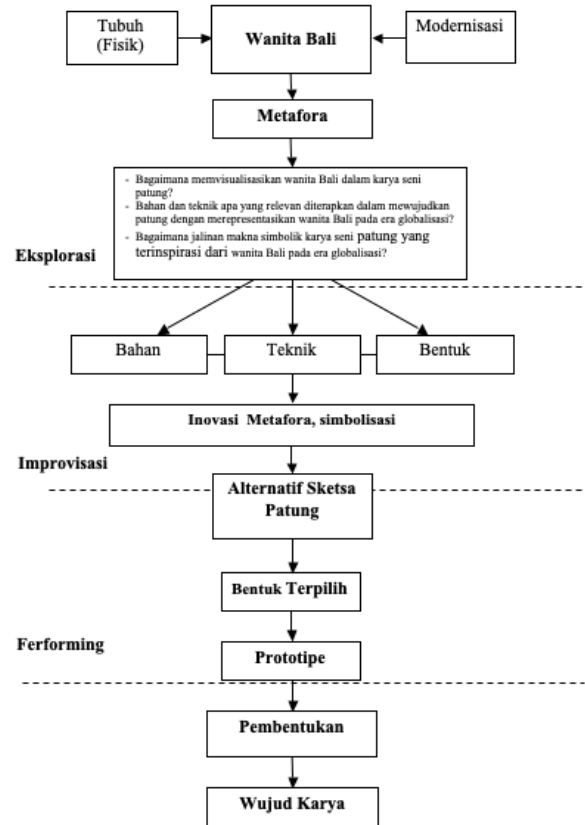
Tubuh (Fisik)

Wanita Bali

Modernisasi

Metafora

- Bagaimana memvisualisasikan wanita Bali dalam karya seni patung?
- Bahan dan teknik apa yang relevan diterapkan dalam mewujudkan patung dengan merepresentasikan wanita Bali pada era globalisasi?
- Bagaimana jalinan makna simbolik karya seni patung yang terinspirasi dari wanita Bali pada era globalisasi?

Eksplorasi

Bahan

Teknik

Bentuk

Inovasi Metafora, simbolisasi

Improvisasi

Alternatif Sketsa Patung

Bentuk Terpilih

Ferforming

Prototipe

Pembentukan

Wujud Karya